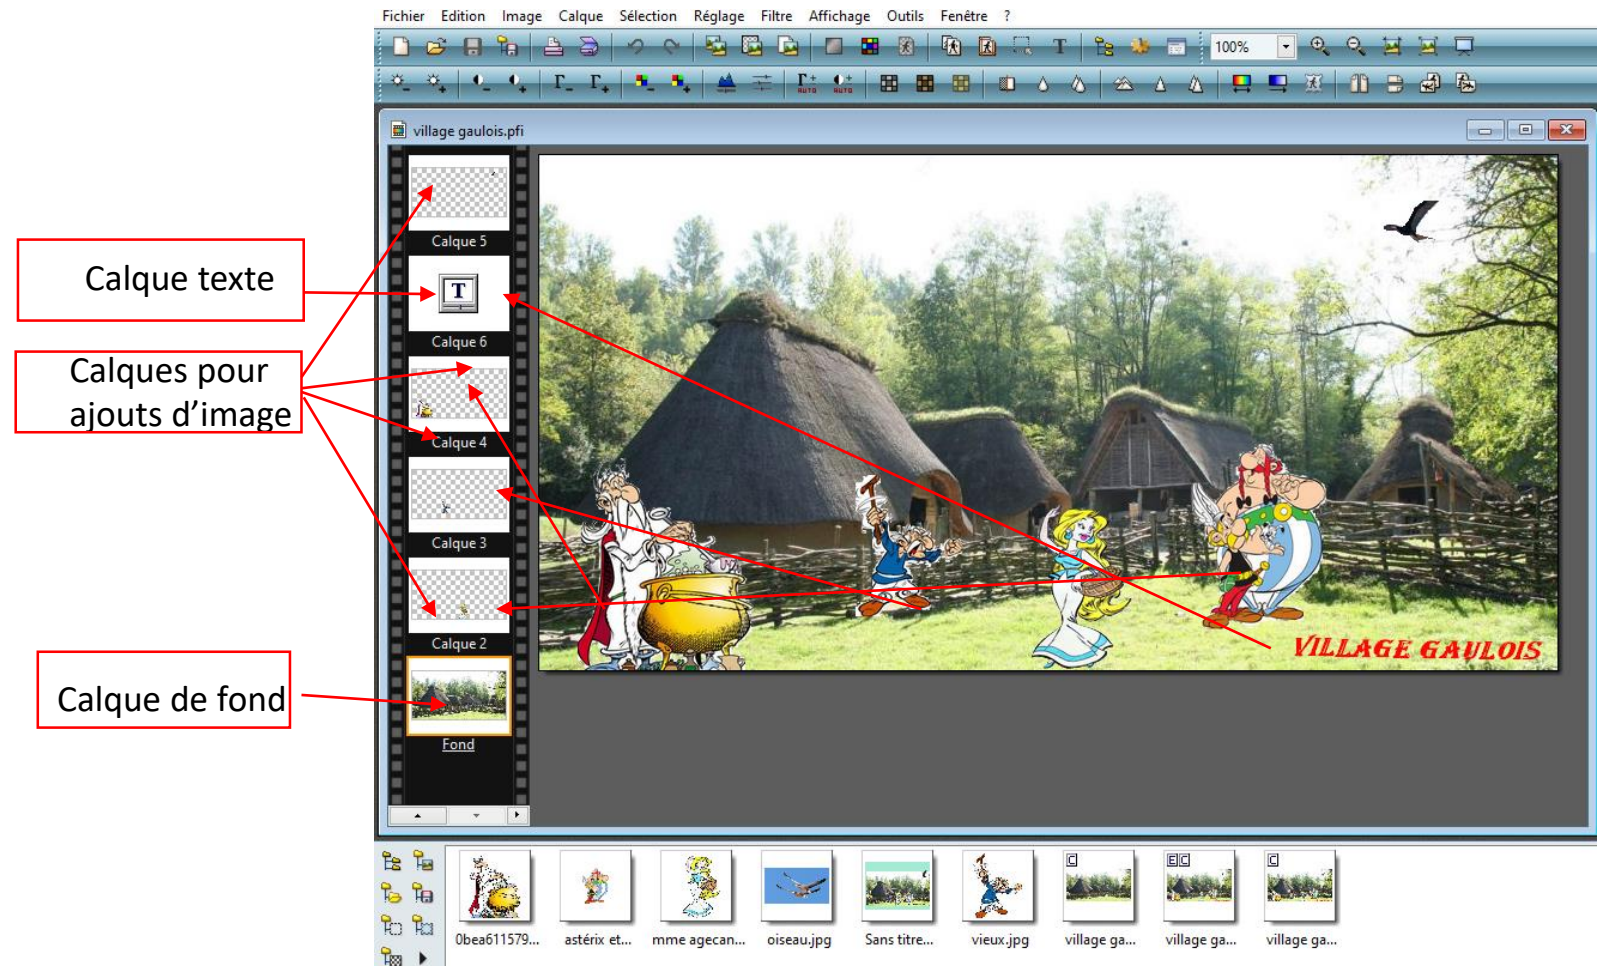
Fichier Edition Image Calque Sélection Réglage Filtre Affichage Outils Fenêtre ?

100%

village gaulois.pfi

Calque texte

Calques pour ajouts d'image

Calque de fond

Calque 5

T

Calque 6

Calque 4

Calque 3

Calque 2

Fond

VILLAGE GAULOIS

0bea611579... astérix et... mme agecan... oiseau.jpg Sans titre... vieux.jpg village ga... village ga... village ga...